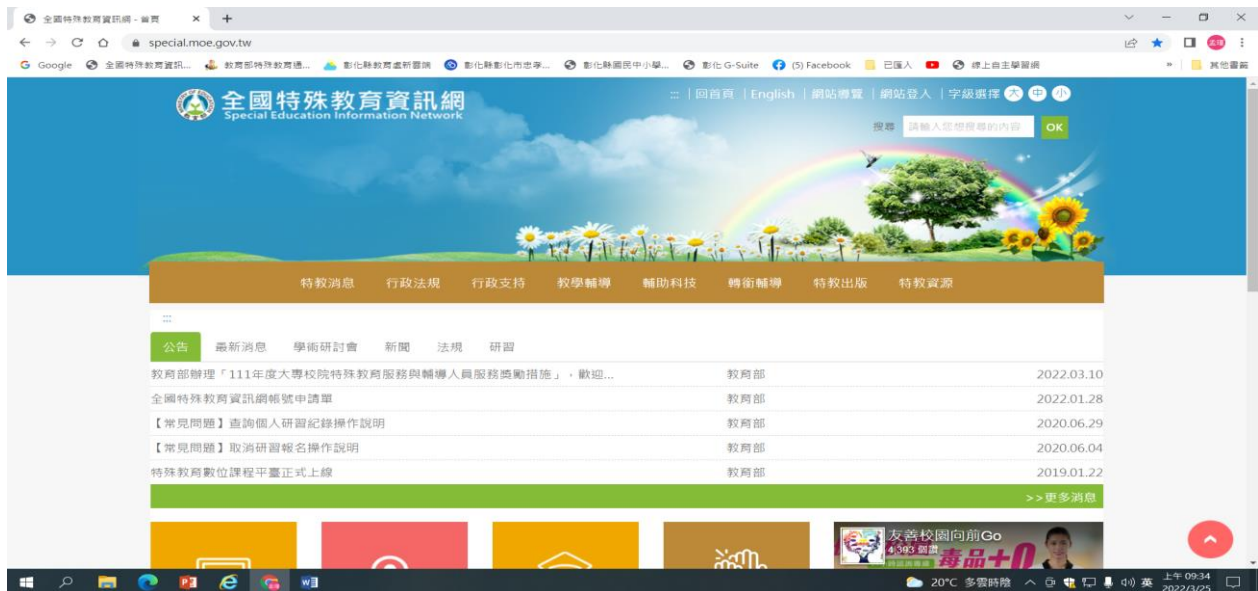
全國特殊教育資訊網 - 首頁 × +

special.moe.gov.tw

Google 全國特殊教育資訊... 教育部特殊教育通... 彰化縣教育處新聞稿 彰化縣彰化市忠孝... 彰化縣國民中小學... 彰化 G-Suite (5) Facebook 已匯入 線上自主學習網 » 其他書籤

全國特殊教育資訊網
Special Education Information Network

::: | 回首頁 | English | 網站導覽 | 網站登入 | 字級選擇 大 中 小

搜尋 請輸入您想搜尋的內容 OK

特教消息 行政法規 行政支持 教學輔導 輔助科技 轉銜輔導 特教出版 特教資源

:::

公告 最新消息 學術研討會 新聞 法規 研習

| | | |
|---|---|---|
| 教育部辦理「111年度大專校院特殊教育服務與輔導人員服務獎勵措施」，歡迎... | 教育部 | 2022.03.10 |
| 全國特殊教育資訊網帳號申請單 | 教育部 | 2022.01.28 |
| 【常見問題】查詢個人研習紀錄操作說明 | 教育部 | 2020.06.29 |
| 【常見問題】取消研習報名操作說明 | 教育部 | 2020.06.04 |
| 特殊教育數位課程平臺正式上線 | 教育部 | 2019.01.22 |

>>更多消息

友善校園向前Go
4,393 觀看
毒品+0

20°C 多雲時陰 英 上午 09:34 2022/3/25